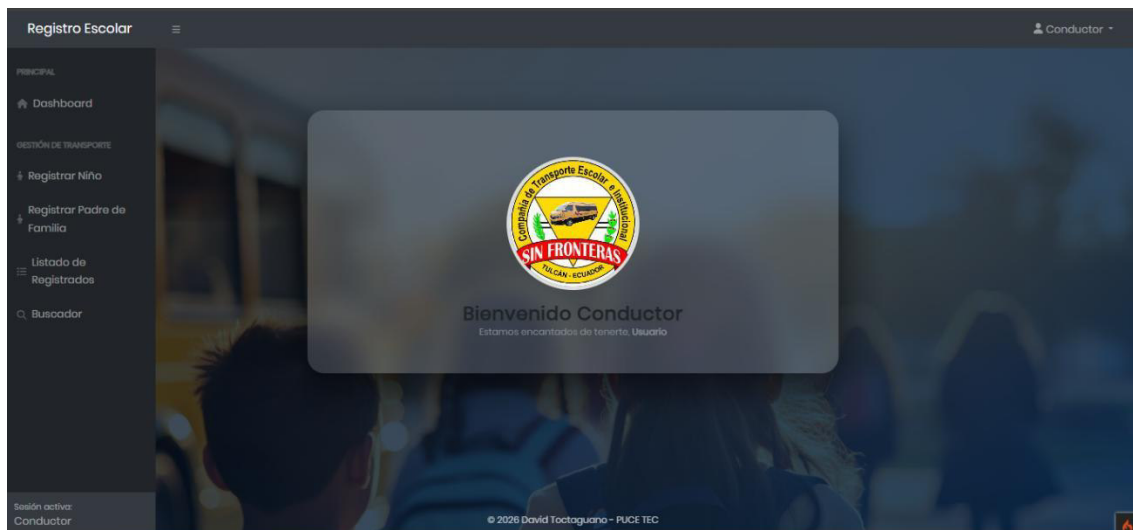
Registro Escolar

Conductor

PRINCIPAL

Dashboard

GESTIÓN DE TRANSPORTE

Registrar Niño

Registrar Padre de Familia

Listado de Registrados

Buscador

Compañía de Transporte Escolar e Institucional
SIN FRONTERAS
TULCÁN - ECUADOR

Bienvenido Conductor

Estamos encantados de tenerte, Usuario

Sesión activa:
Conductor

© 2026 David Toctaguano - PUCE TEC